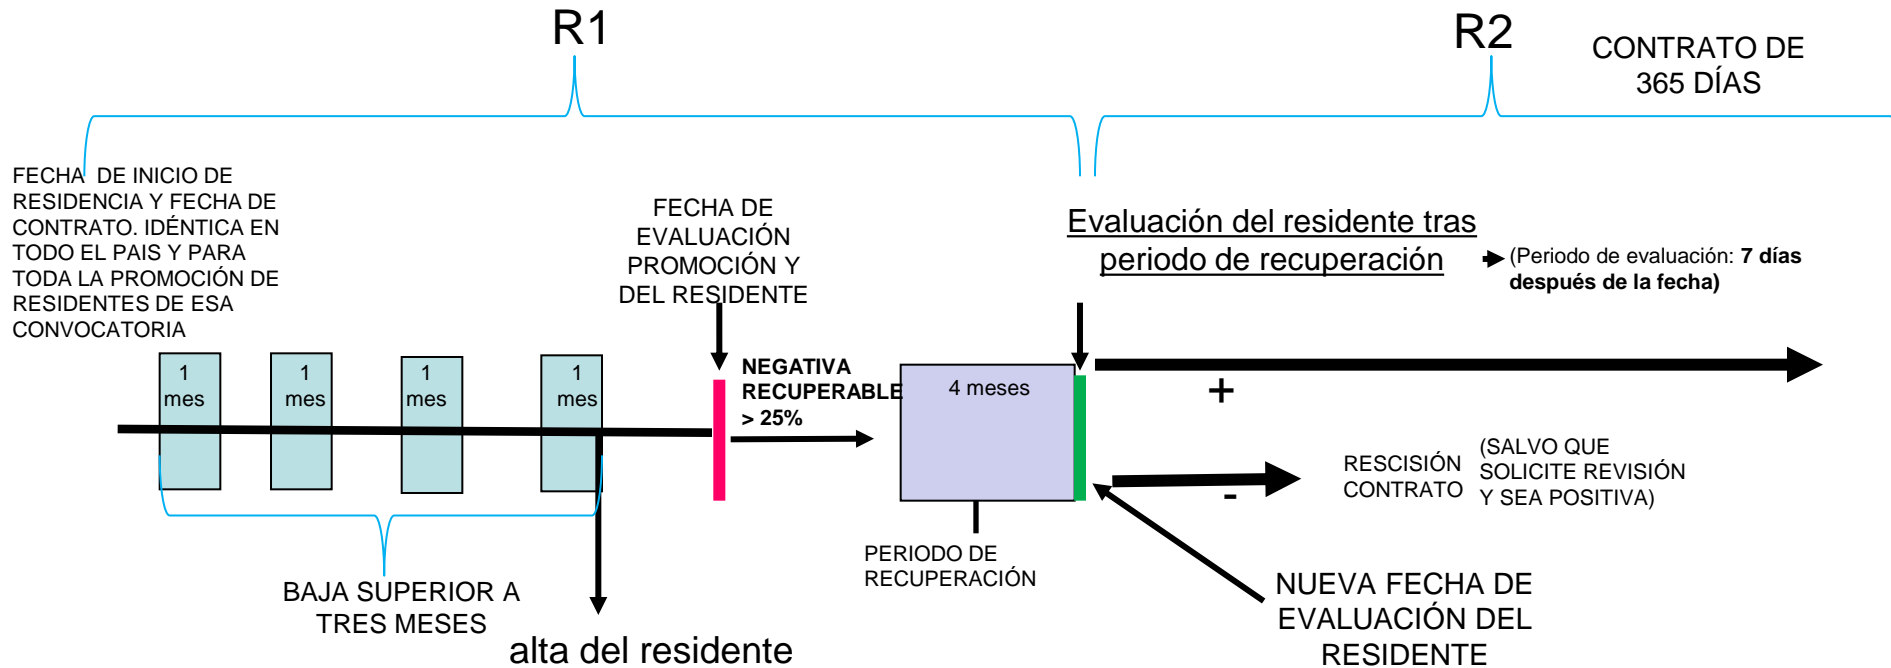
R1

R2

CONTRATO DE 365 DÍAS

FECHA DE INICIO DE RESIDENCIA Y FECHA DE CONTRATO. IDÉNTICA EN TODO EL PAIS Y PARA TODA LA PROMOCIÓN DE RESIDENTES DE ESA CONVOCATORIA

FECHA DE EVALUACIÓN PROMOCIÓN Y DEL RESIDENTE

Evaluación del residente tras periodo de recuperación

(Periodo de evaluación: **7 días después de la fecha)**

1 mes

1 mes

1 mes

1 mes

NEGATIVA RECUPERABLE > 25%

4 meses

+

RESCISIÓN CONTRATO

(SALVO QUE SOLICITE REVISIÓN Y SEA POSITIVA)

-

PERIODO DE RECUPERACIÓN

BAJA SUPERIOR A TRES MESES

alta del residente

NUEVA FECHA DE EVALUACIÓN DEL RESIDENTE